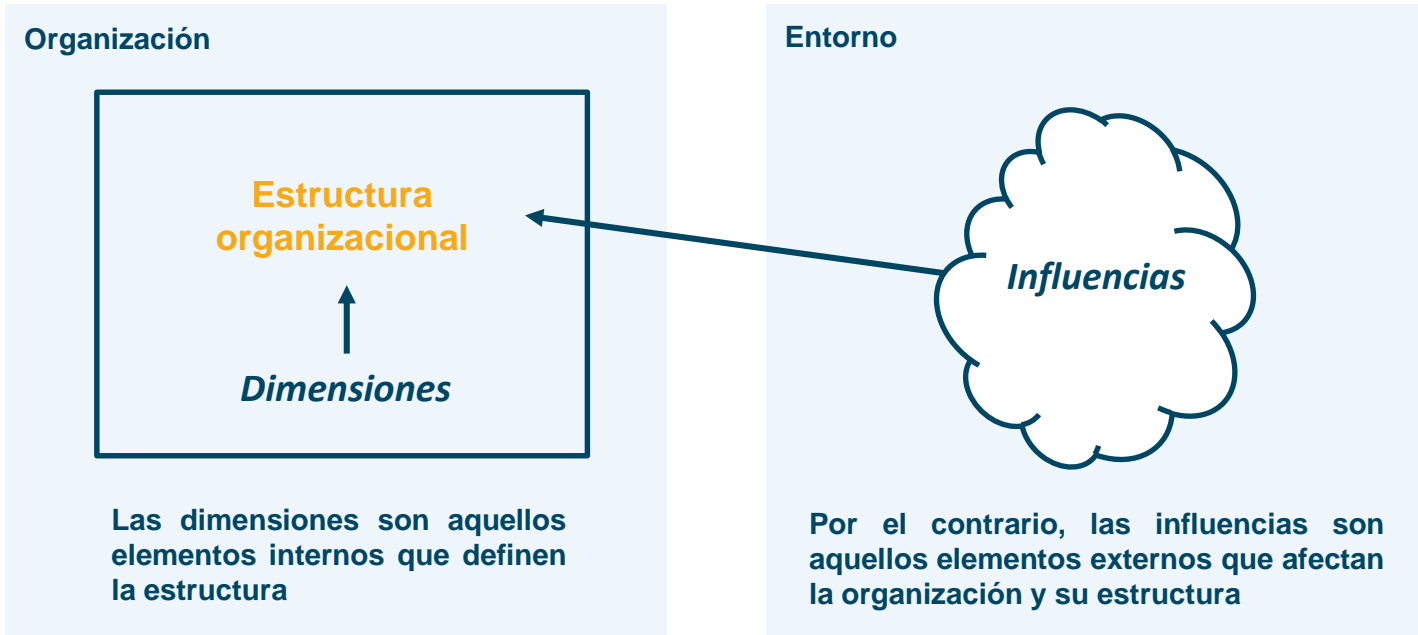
Organización

Estructura organizacional

Dimensiones

Las dimensiones son aquellos elementos internos que definen la estructura

Entorno

Influencias

Por el contrario, las influencias son aquellos elementos externos que afectan la organización y su estructura